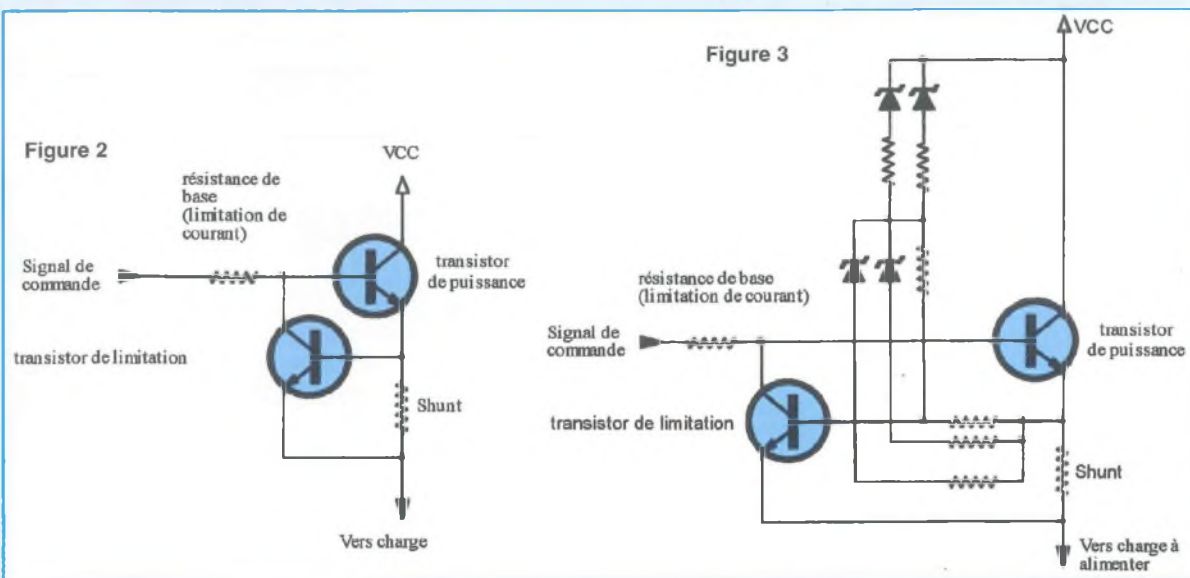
Figure 2

VCC

résistance de base (limitation de courant)

Signal de commande

transistor de puissance

transistor de limitation

Shunt

Vers charge

Figure 3

VCC

résistance de base (limitation de courant)

Signal de commande

transistor de puissance

transistor de limitation

Shunt

Vers charge à alimenter